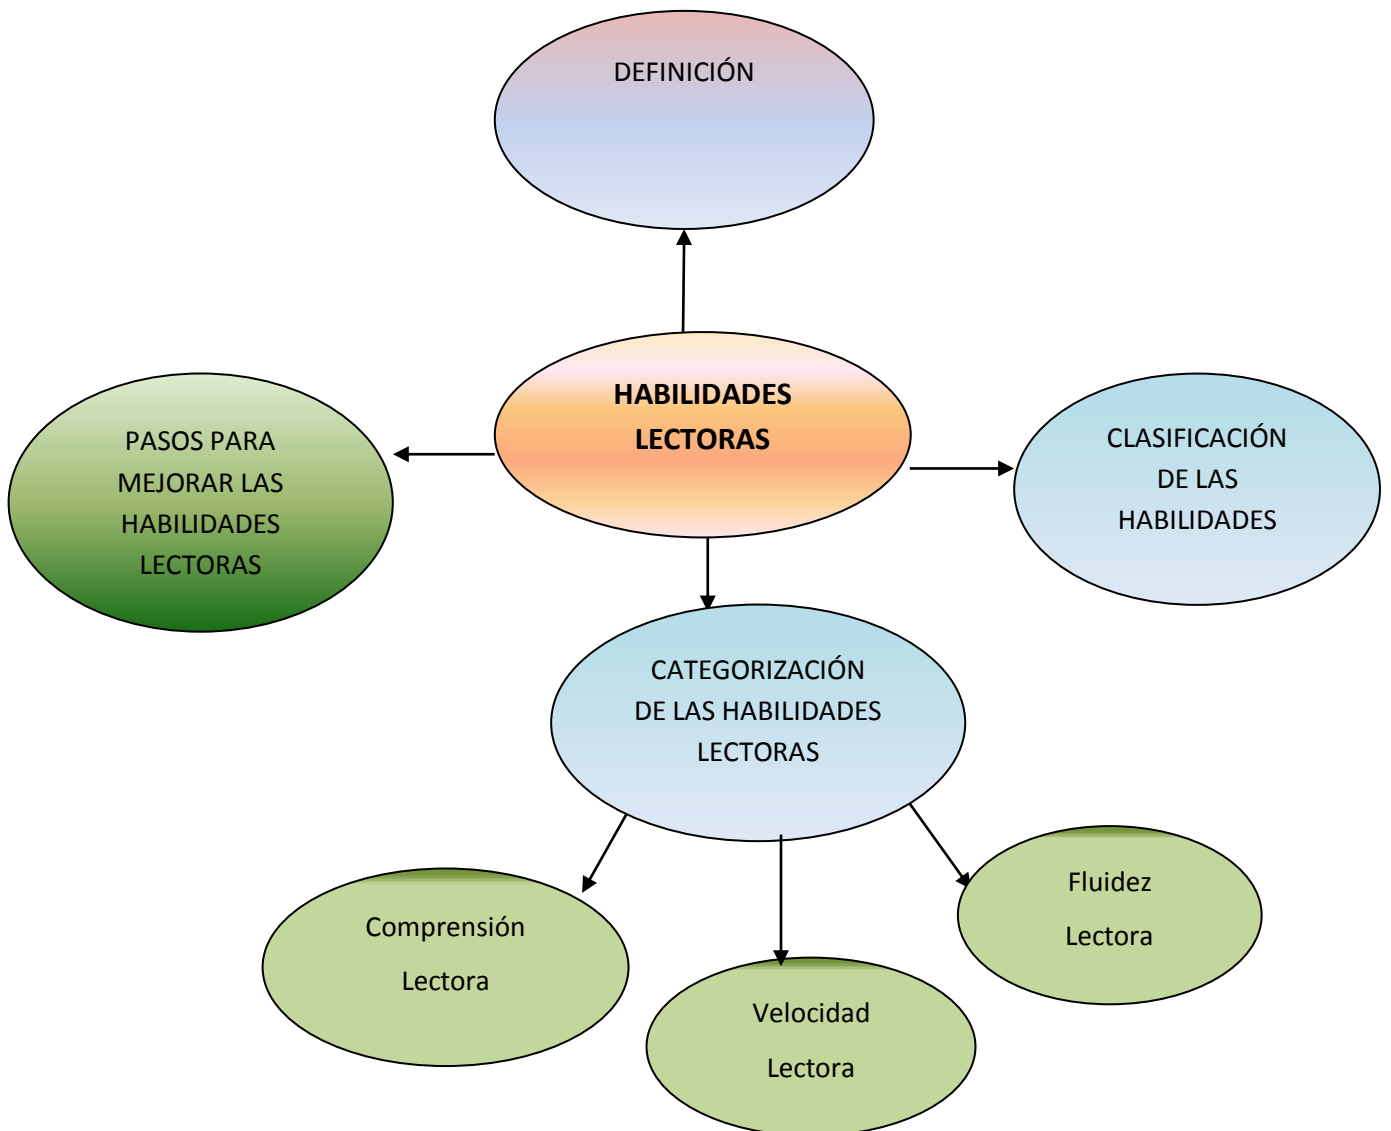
DEFINICIÓN

HABILIDADES LECTORAS

PASOS PARA MEJORAR LAS HABILIDADES LECTORAS

CLASIFICACIÓN DE LAS HABILIDADES

CATEGORIZACIÓN DE LAS HABILIDADES LECTORAS

Comprensión Lectora

Velocidad Lectora

Fluidez Lectora